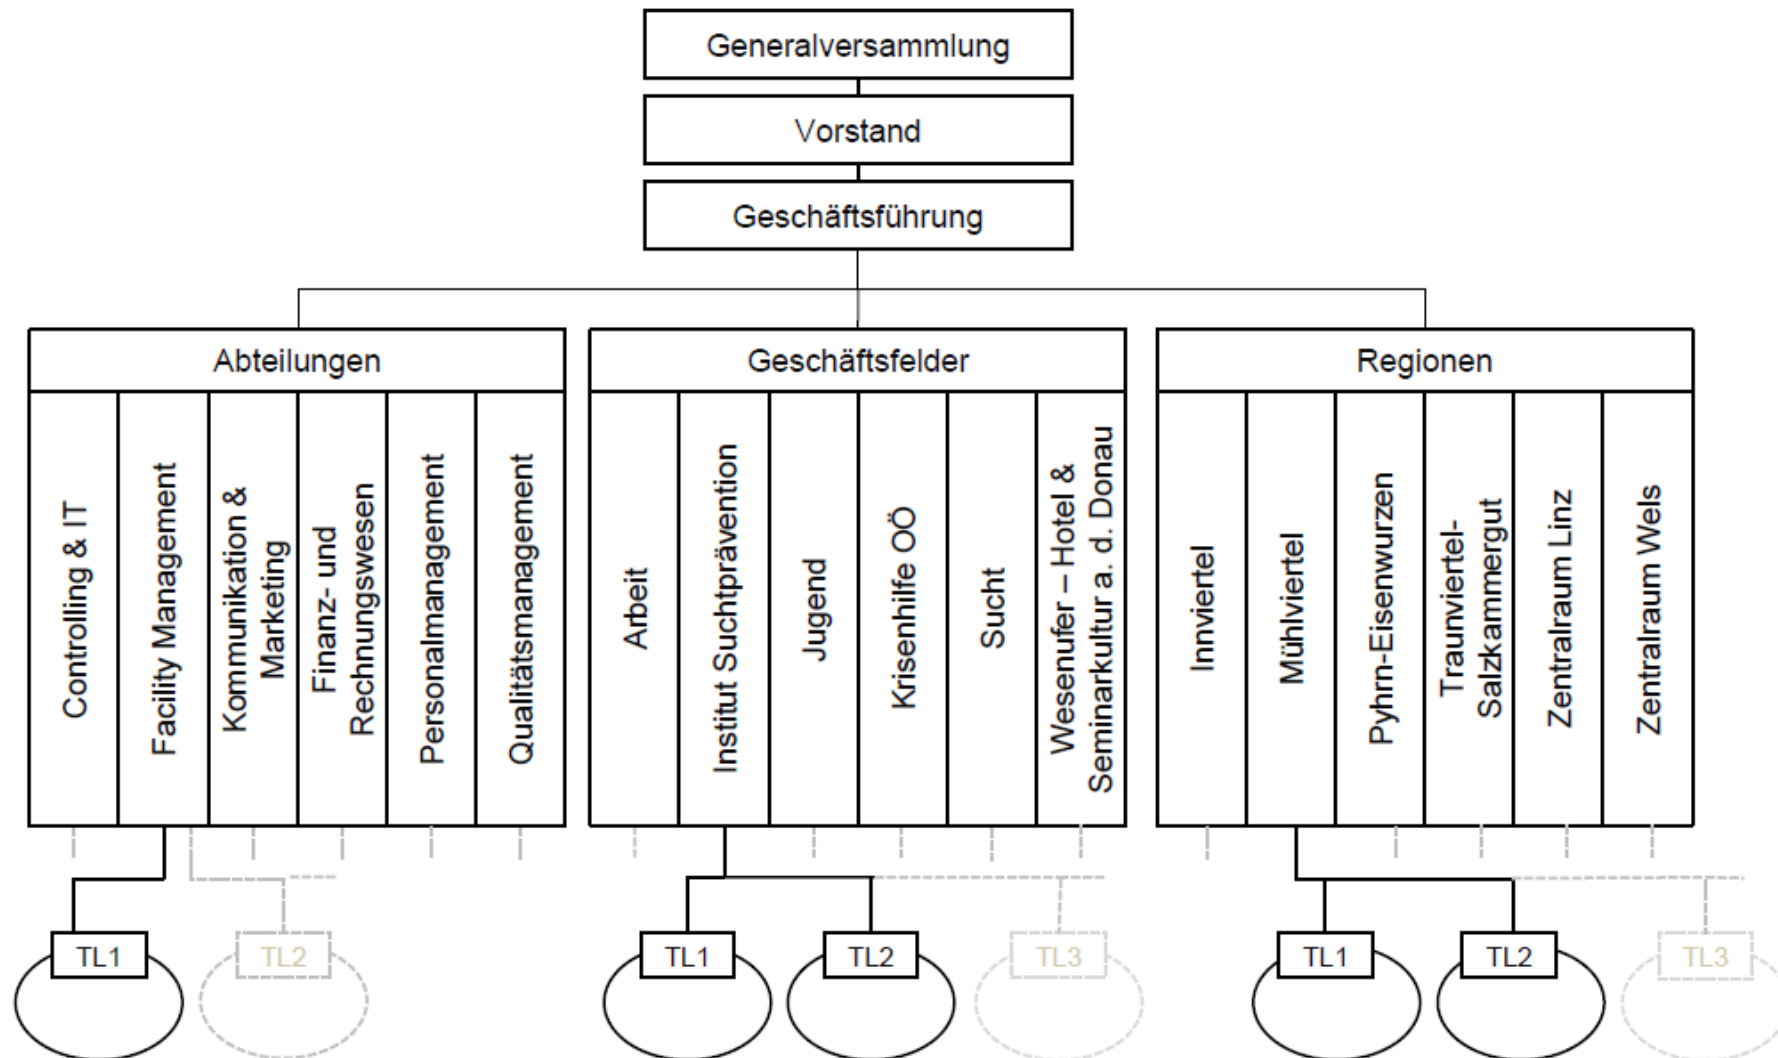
Generalversammlung

Vorstand

Geschäftsführung

Abteilungen

Controlling & IT

Facility Management

Kommunikation & Marketing

Finanz- und Rechnungswesen

Personalmanagement

Qualitätsmanagement

Geschäftsfelder

Arbeit

Institut Suchtprävention

Jugend

Krisenhilfe OÖ

Sucht

Wesenufer – Hotel & Seminarkultur a. d. Donau

Regionen

Innviertel

Mühlviertel

Pyhrn-Eisenwurzen

Traunviertel-Salzkammergut

Zentralraum Linz

Zentralraum Wels

TL1

TL2

TL1

TL2

TL3

TL1

TL2

TL3